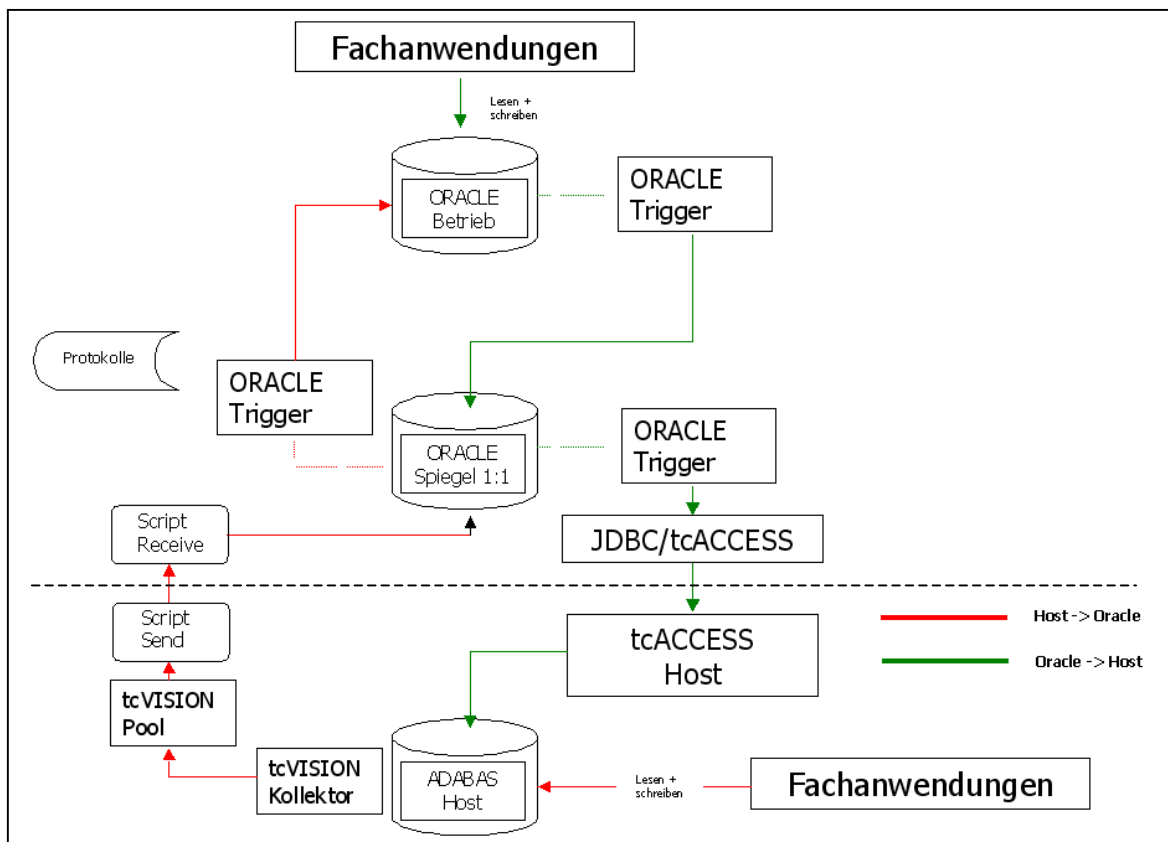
Fachanwendungen

Lesen + schreiben

ORACLE Betrieb

ORACLE Trigger

Protokolle

ORACLE Trigger

ORACLE Spiegel 1:1

ORACLE Trigger

Script Receive

JDBC/tcACCESS

Script Send

tcACCESS Host

Host -> Oracle

Oracle -> Host

tcVISION Pool

tcVISION Kollektor

ADABAS Host

Lesen + schreiben

Fachanwendungen